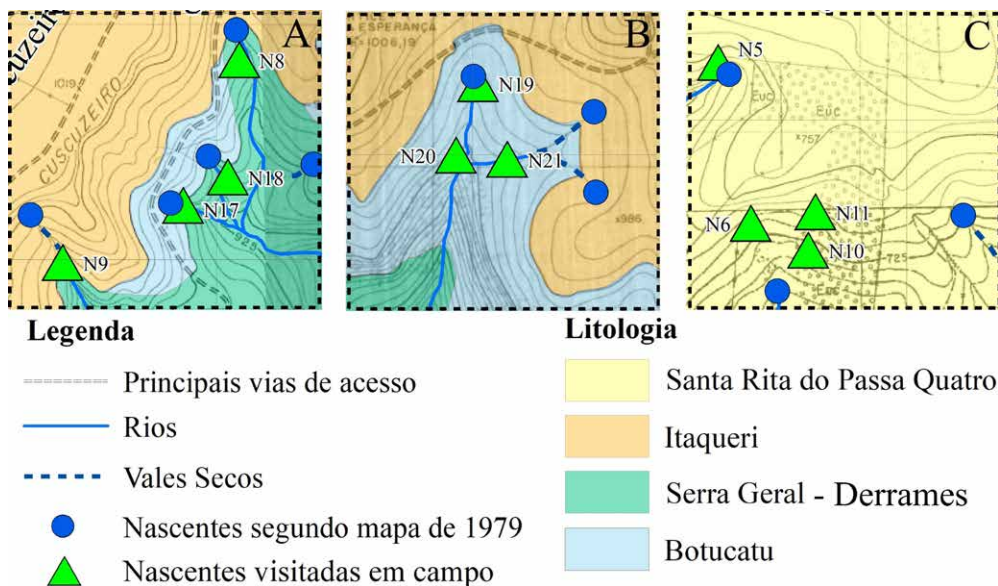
cuzeiro
A
N8
1019
CUSCUZEIRO
N18
N17
N9
ESPERANÇA
1006,19
B
N19
N20
N21
x986
C
N5
Euc
Euc
x757
N6
N11
N10
725
Euc

Legenda
Principais vias de acesso
Rios
Vales Secos
Nascentes segundo mapa de 1979
Nascentes visitadas em campo

Litologia
Santa Rita do Passa Quatro
Itaqueri
Serra Geral - Derrames
Botucatu